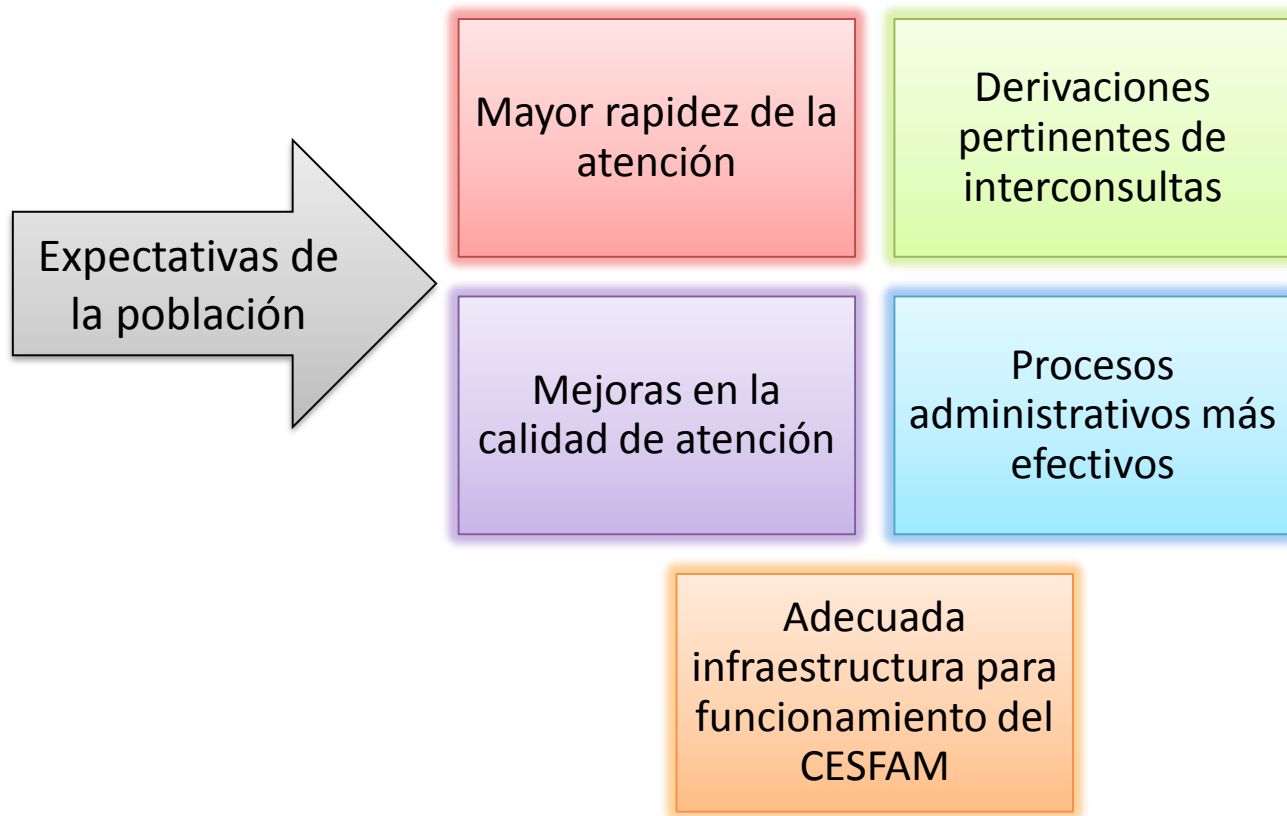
Expectativas de la población

Mayor rapidez de la atención

Derivaciones pertinentes de interconsultas

Mejoras en la calidad de atención

Procesos administrativos más efectivos

Adecuada infraestructura para funcionamiento del CESFAM